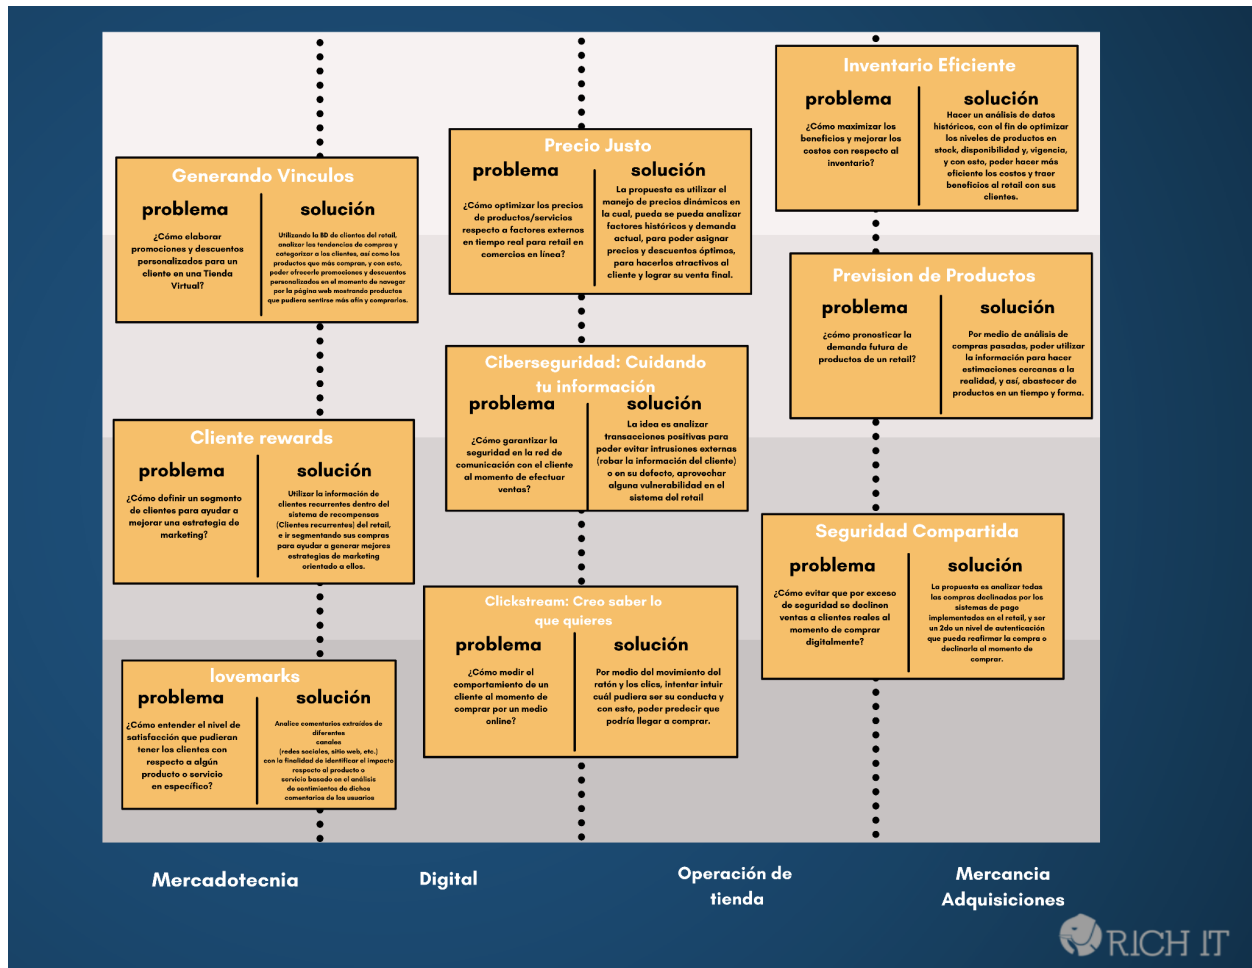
Inventario Eficiente

problema

¿Cómo maximizar los beneficios y mejorar los costos con respecto al inventario?

solución

Hacer un análisis de datos históricos, con el fin de optimizar los niveles de productos en stock, disponibilidad y, vigencia, y con esto, poder hacer más eficiente los costos y traer beneficios al retail con sus clientes.

Precio Justo

problema

¿Cómo optimizar los precios de productos/servicios respecto a factores externos en tiempo real para retail en comercios en línea?

solución

La propuesta es utilizar el manejo de precios dinámicos en la cual, pueda se pueda analizar factores históricos y demanda actual, para poder asignar precios y descuentos óptimos, para hacerlos atractivos al cliente y lograr su venta final.

Generando Vinculos

problema

¿Cómo elaborar promociones y descuentos personalizados para un cliente en una Tienda Virtual?

solución

Utilizando la BD de clientes del retail, analizar las tendencias de compras y categorizar a los clientes, así como los productos que más compran, y con esto, poder ofrecerle promociones y descuentos personalizados en el momento de navegar por la página web mostrando productos que pudiera sentirse más afín y comprarlos.

Prevision de Productos

problema

¿cómo pronosticar la demanda futura de productos de un retail?

solución

Por medio de análisis de compras pasadas, poder utilizar la información para hacer estimaciones cercanas a la realidad, y así, abastecer de productos en un tiempo y forma.

Ciberseguridad: Cuidando tu información

problema

¿Cómo garantizar la seguridad en la red de comunicación con el cliente al momento de efectuar ventas?

solución

La idea es analizar transacciones positivas para poder evitar intrusiones externas (robar la información del cliente) o en su defecto, aprovechar alguna vulnerabilidad en el sistema del retail

Cliente rewards

problema

¿Cómo definir un segmento de clientes para ayudar a mejorar una estrategia de marketing?

solución

Utilizar la información de clientes recurrentes dentro del sistema de recompensas (Clientes recurrentes) del retail, e ir segmentando sus compras para ayudar a generar mejores estrategias de marketing orientado a ellos.

Seguridad Compartida

problema

¿Cómo evitar que por exceso de seguridad se declinen ventas a clientes reales al momento de comprar digitalmente?

solución

La propuesta es analizar todas las compras declinadas por los sistemas de pago implementados en el retail, y ser un 2do un nivel de autenticación que pueda reafirmar la compra o declinarla al momento de comprar.

Clickstream: Creo saber lo que quieres

problema

¿Cómo medir el comportamiento de un cliente al momento de comprar por un medio online?

solución

Por medio del movimiento del ratón y los clics, intentar intuir cuál pudiera ser su conducta y con esto, poder predecir que podría llegar a comprar.

lovemarks

problema

¿Cómo entender el nivel de satisfacción que pudieran tener los clientes con respecto a algún producto o servicio en específico?

solución

Analice comentarios extraídos de diferentes canales (redes sociales, sitio web, etc.) con la finalidad de identificar el impacto respecto al producto o servicio basado en el análisis de sentimientos de dichos comentarios de los usuarios

Mercadotecnia

Digital

Operación de tienda

Mercancia Adquisiciones

RICH IT